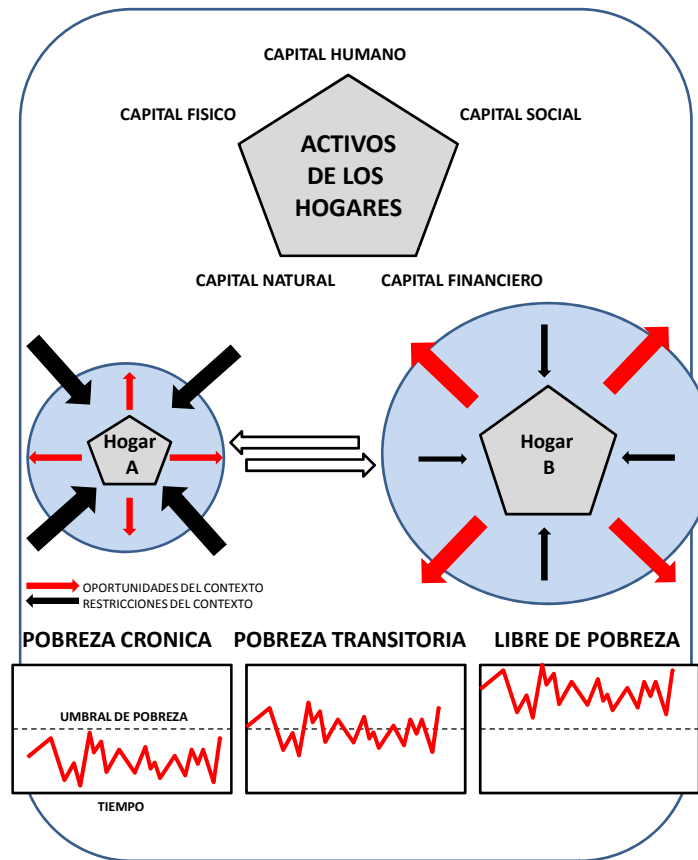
CAPITAL HUMANO

CAPITAL FISICO

CAPITAL SOCIAL

ACTIVOS DE LOS HOGARES

CAPITAL NATURAL

CAPITAL FINANCIERO

Hogar A

Hogar B

OPORTUNIDADES DEL CONTEXTO
RESTRICCIONES DEL CONTEXTO

POBREZA CRONICA

POBREZA TRANSITORIA

LIBRE DE POBREZA

UMBRAL DE POBREZA

TIEMPO